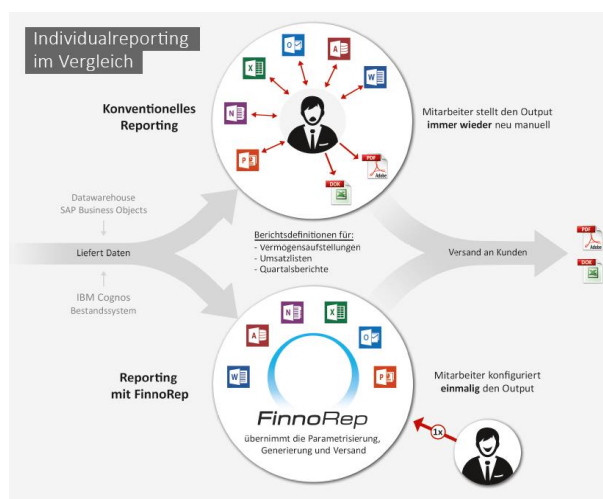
Individualreporting im Vergleich

Konventionelles Reporting

Mitarbeiter stellt den Output **immer wieder** neu manuell

PDF

DOX

Datawarehouse SAP Business Objects

Liefert Daten

IBM Cognos Bestandssystem

Berichtsdefinitionen für:
- Vermögensaufstellungen
- Umsatzlisten
- Quartalsberichte

Versand an Kunden

PDF

DOX

Reporting mit FinnoRep

Mitarbeiter konfiguriert **einmalig** den Output

1x

FinnoRep

übernimmt die Parametrisierung, Generierung und Versand